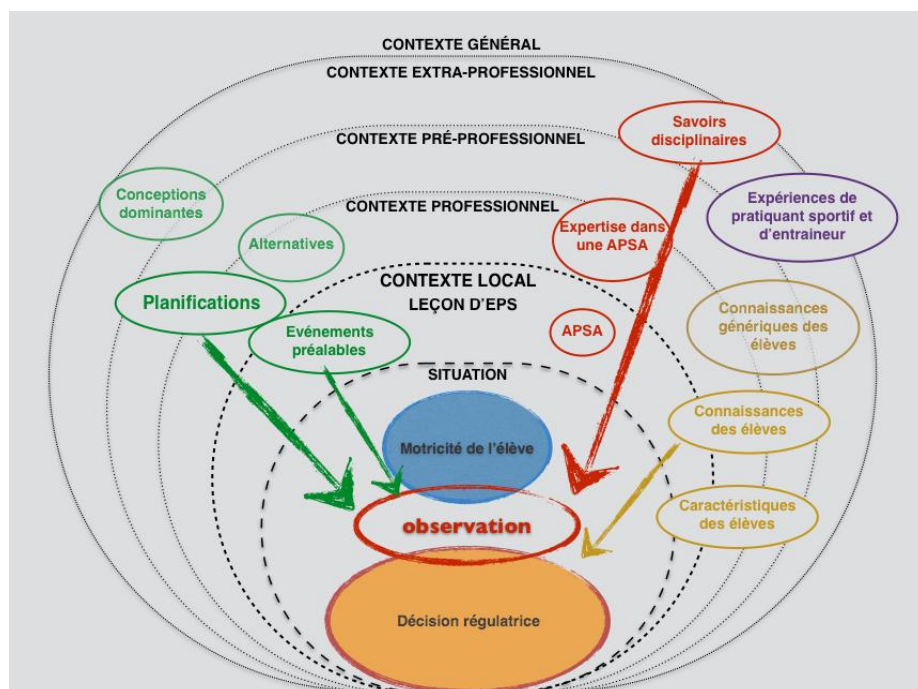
CONTEXTE GÉNÉRAL
CONTEXTE EXTRA-PROFESSIONNEL
Savoirs disciplinaires
CONTEXTE PRÉ-PROFESSIONNEL
Conceptions dominantes
CONTEXTE PROFESSIONNEL
Expériences de pratiquant sportif et d'entraineur
Expertise dans une APSA
Alternatives
CONTEXTE LOCAL
LEÇON D'EPS
Planifications
Connaissances génériques des élèves
Evénements préalables
APSA
SITUATION
Connaissances des élèves
Motricité de l'élève
Caractéristiques des élèves
observation
Décision régulatrice